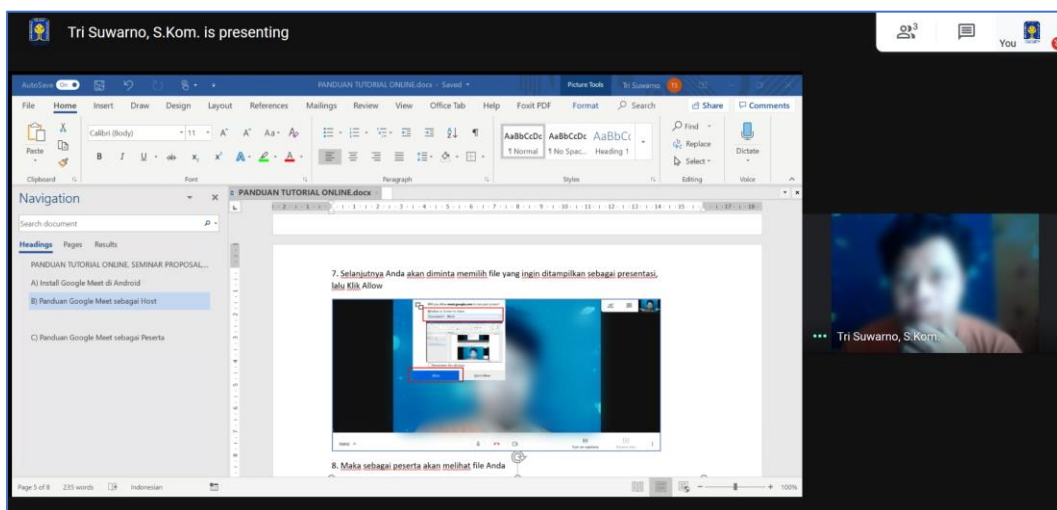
Tri Suwarno, S.Kom. is presenting

3

You

AutoSave On

PANDUAN TUTORIAL ONLINE.docx - Saved

Picture Tools

Tri Suwarno

TS

File Home Insert Draw Design Layout References Mailings Review View Office Tab Help Foxit PDF Format Search

Share Comments

Paste

Calibri (Body) 11

AaBbCcDc ¶ Normal

AaBbCcDc ¶ No Spac...

AaBbC Heading 1

Find

Replace

Select

Dictate

Clipboard Font Paragraph Styles Editing Voice

Navigation

PANDUAN TUTORIAL ONLINE.docx

Search document

Headings Pages Results

PANDUAN TUTORIAL ONLINE, SEMINAR PROPOSAL,...

A) Install Google Meet di Android

B) Panduan Google Meet sebagai Host

C) Panduan Google Meet sebagai Peserta

7. Selanjutnya Anda akan diminta memilih file yang ingin ditampilkan sebagai presentasi, lalu Klik Allow

8. Maka sebagai peserta akan melihat file Anda

Page 5 of 8 235 words Indonesian

100%

Tri Suwarno, S.Kom.